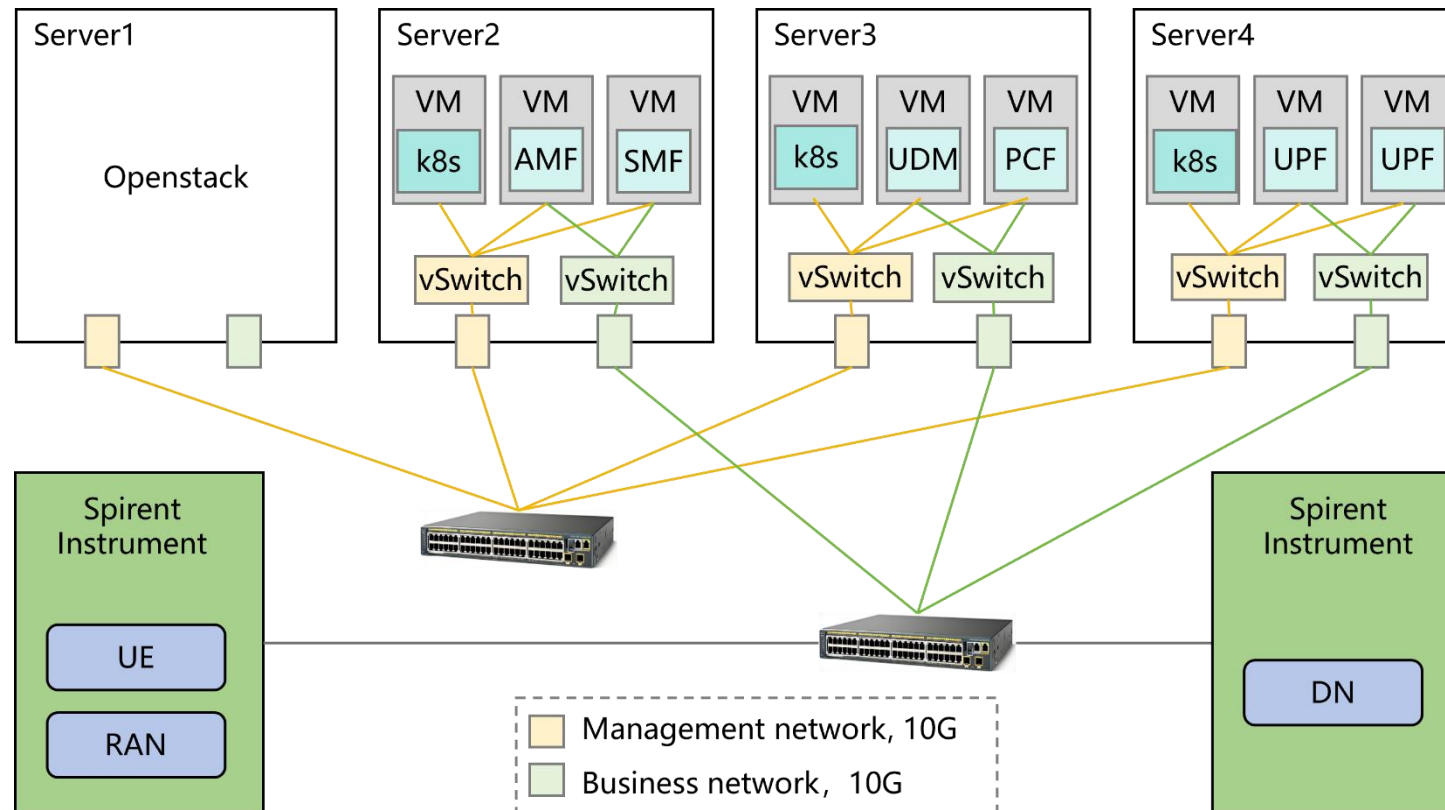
Server1

Openstack

Server2

VM
k8s

VM
AMF

VM
SMF

vSwitch

vSwitch

Server3

VM
k8s

VM
UDM

VM
PCF

vSwitch

vSwitch

Server4

VM
k8s

VM
UPF

VM
UPF

vSwitch

vSwitch

Spirent Instrument

UE

RAN

Spirent Instrument

DN

Management network, 10G

Business network， 10G